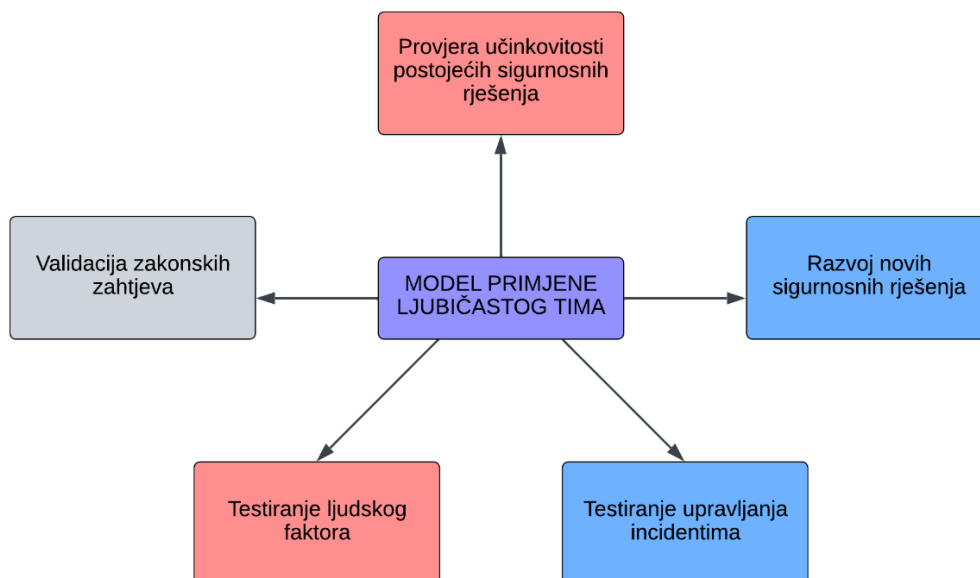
Provjera učinkovitosti postojećih sigurnosnih rješenja

Validacija zakonskih zahtjeva

MODEL PRIMJENE LJUBIČASTOG TIMA

Razvoj novih sigurnosnih rješenja

Testiranje ljudskog faktora

Testiranje upravljanja incidentima